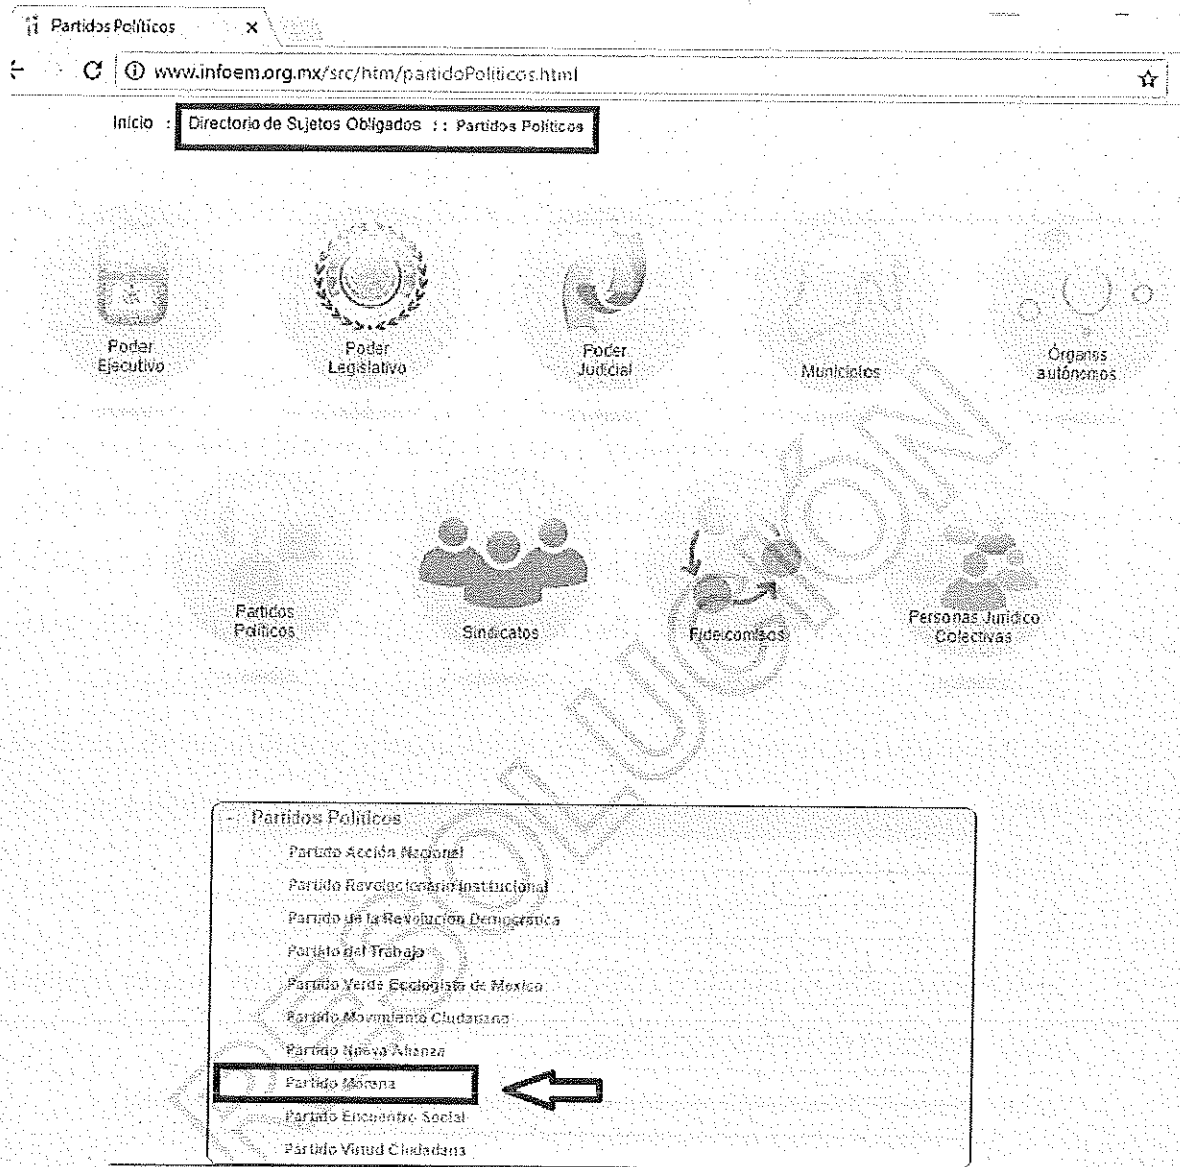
Partidos Políticos ×

www.infoem.org.mx/src/htm/partidoPoliticos.html

Inicio : Directorio de Sujetos Obligados : : Partidos Políticos

Poder Ejecutivo

Poder Legislativo

Poder Judicial

Municipios

Órganos autónomos

Partidos Políticos

Sindicatos

Fideicomisos

Personas Jurídico Colectivas

- Partidos Políticos

Partido Acción Nacional

Partido Revolucionario Institucional

Partido de la Revolución Democrática

Partido del Trabajo

Partido Verde Ecologista de Mexico

Partido Movimiento Ciudadano

Partido Nueva Alianza

Partido Morena

Partido Encuentro Social

Partido Virtud Ciudadana

RESOLUCIÓN